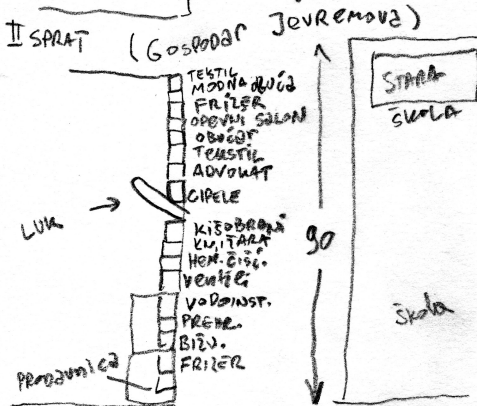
II SPRAT (Gospodar Jevremova)

TEKSTIL
MODNA RADNJA
FRIZER
OPREMNI SALON
OBUĆAR
TEKSTIL
ADVOKAT
CIPELE
KIŠOBRANI
KNJIŽARA
HEM. ČIŠĆ.
VENTILI
VODOINST.
PREHR.
BIŽU.
FRIZER

LUK

PRODAVNICA

90

STARA ŠKOLA

škola